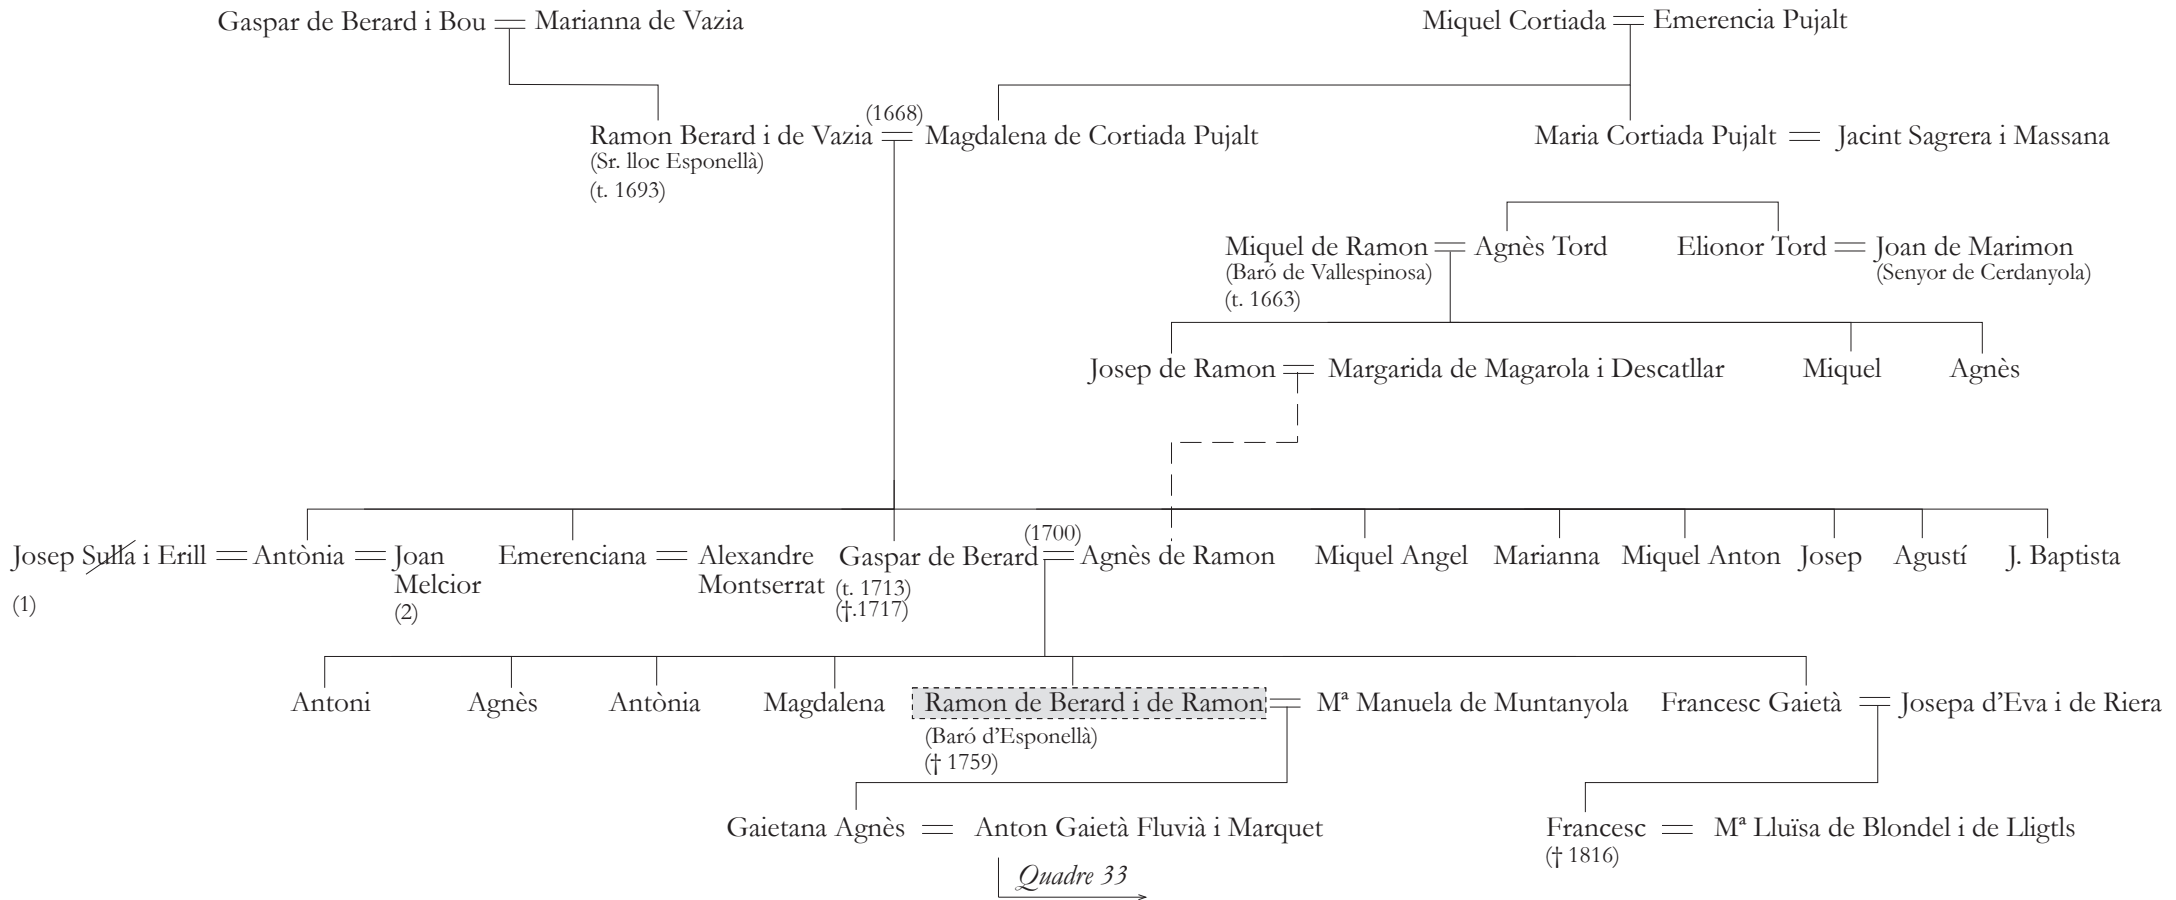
Gaspar de Berard i Bou = Marianna de Vazia

Miquel Cortiada = Emerencia Pujalt

(1668)
Ramon Berard i de Vazia = Magdalena de Cortiada Pujalt
(Sr. lloc Esponellà)
(t. 1693)

Maria Cortiada Pujalt = Jacint Sagrera i Massana

Miquel de Ramon = Agnès Tord
(Baró de Vallespinosa)
(t. 1663)

Elionor Tord = Joan de Marimon
(Senyor de Cerdanyola)

Josep de Ramon = Margarida de Magarola i Descatllar

Miquel

Agnès

Josep Sulla i Erill = Antònia = Joan Melcior
(1)
(2)

Emerenciana = Alexandre Montserrat

(1700)
Gaspar de Berard = Agnès de Ramon
(t. 1713)
(†.1717)

Miquel Angel

Marianna

Miquel Anton

Josep

Agustí

J. Baptista

Antoni

Agnès

Antònia

Magdalena

Ramon de Berard i de Ramon = Mª Manuela de Muntanyola
(Baró d'Esponellà)
(† 1759)

Francesc Gaietà = Josepa d'Eva i de Riera

Gaietana Agnès = Anton Gaietà Fluvià i Marquet

Quadre 33

Francesc = Mª Lluïsa de Blondel i de Lligtls
(† 1816)